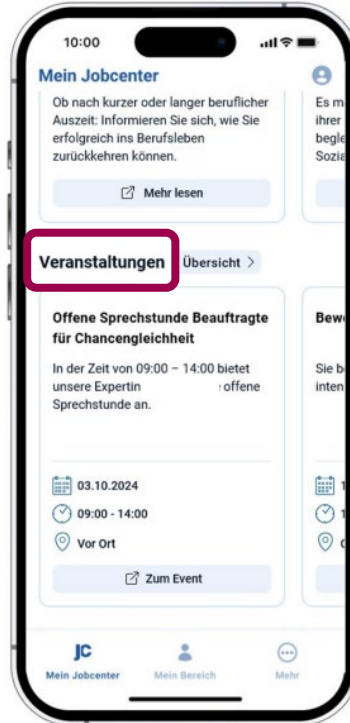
10:00

Mein Jobcenter

Ob nach kurzer oder langer beruflicher Auszeit: Informieren Sie sich, wie Sie erfolgreich ins Berufsleben zurückkehren können.

Mehr lesen

Es m ihrer begle Sozia

Veranstaltungen

Übersicht >

Offene Sprechstunde Beauftragte für Chancengleichheit

In der Zeit von 09:00 – 14:00 bietet unsere Expertin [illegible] offene Sprechstunde an.

03.10.2024

09:00 - 14:00

Vor Ort

Zum Event

Bewe

Sie b inten

JC

Mein Jobcenter

Mein Bereich

Mehr